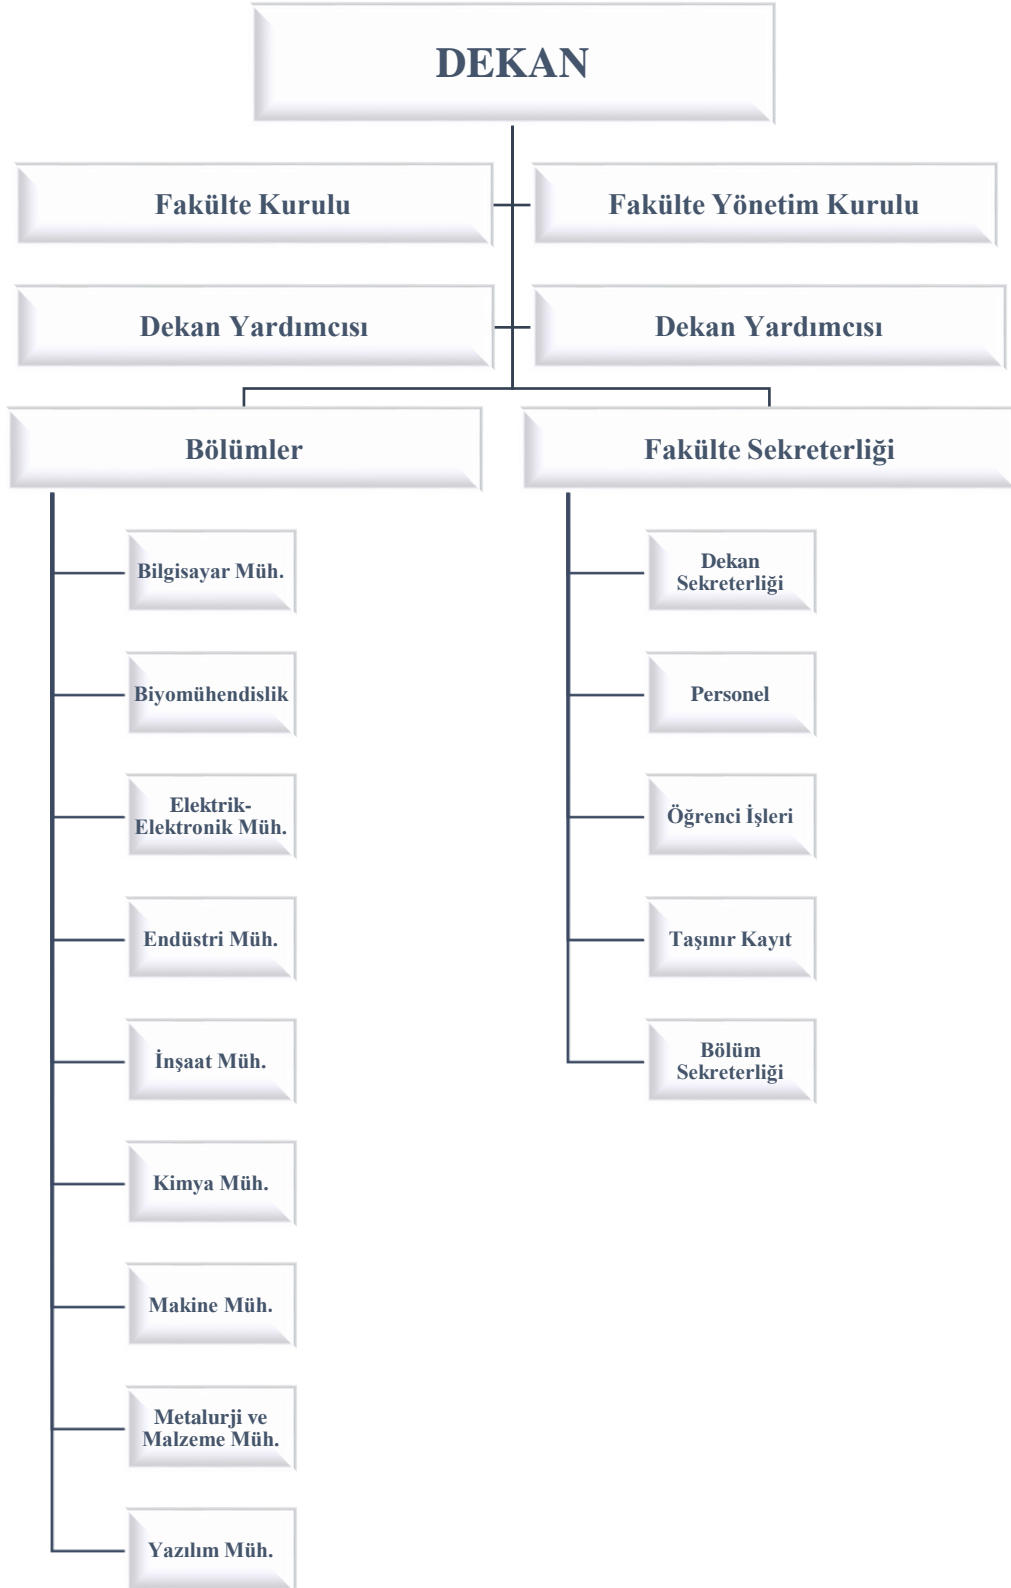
DEKAN

Fakülte Kurulu

Fakülte Yönetim Kurulu

Dekan Yardımcısı

Dekan Yardımcısı

Bölümler

Fakülte Sekreterliği

Bilgisayar Müh.

Biyomühendislik

Elektrik-Elektronik Müh.

Endüstri Müh.

İnşaat Müh.

Kimya Müh.

Makine Müh.

Metalurji ve Malzeme Müh.

Yazılım Müh.

Dekan Sekreterliği

Personel

Öğrenci İşleri

Taşınır Kayıt

Bölüm Sekreterliği